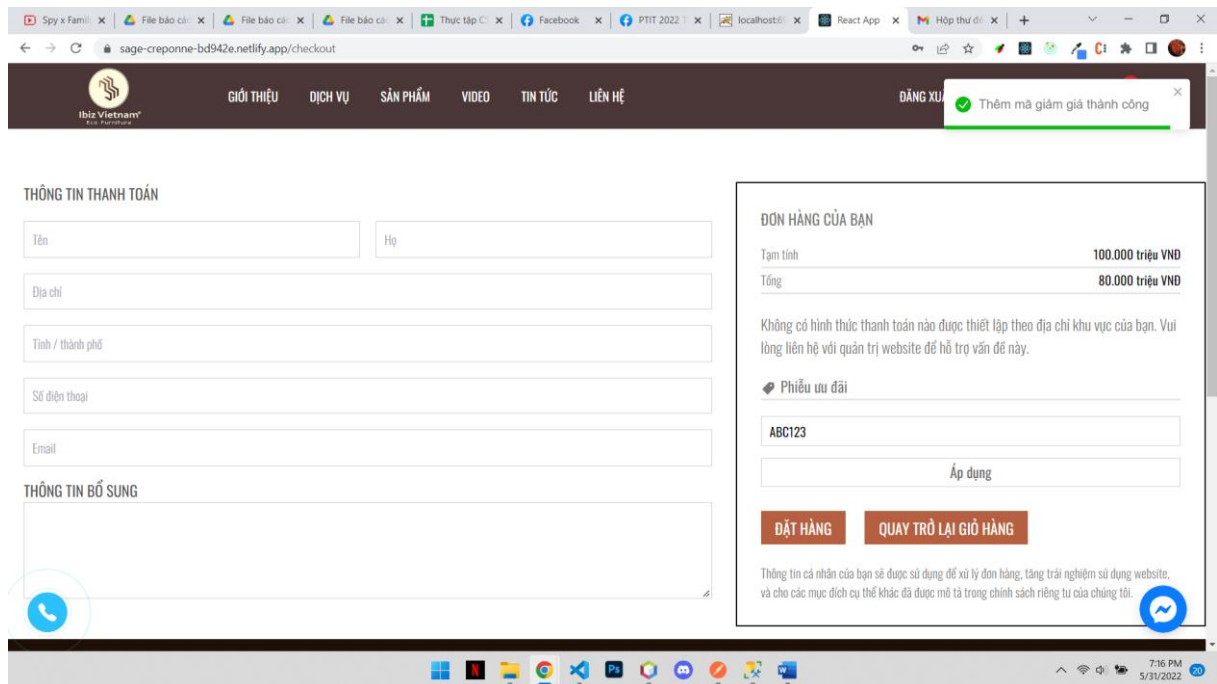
Spy x Famil × | File báo các × | File báo các × | File báo các × | Thực tập C × | Facebook × | PTIT 2022 × | localhost:6 × | React App × | Hộp thư đế × | +

sage-creponne-bd942e.netlify.app/checkout

Ibiz Vietnam
Eco Furniture

GIỚI THIỆU DỊCH VỤ SẢN PHẨM VIDEO TIN TỨC LIÊN HỆ

ĐĂNG XU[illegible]

Thêm mã giảm giá thành công

THÔNG TIN THANH TOÁN

Tên

Họ

Địa chỉ

Tỉnh / thành phố

Số điện thoại

Email

THÔNG TIN BỔ SUNG

ĐƠN HÀNG CỦA BẠN

| Tạm tính | 100.000 triệu VNĐ |
|---|---|
| Tổng | 80.000 triệu VNĐ |

Không có hình thức thanh toán nào được thiết lập theo địa chỉ khu vực của bạn. Vui lòng liên hệ với quản trị website để hỗ trợ vấn đề này.

Phiếu ưu đãi

ABC123

Áp dụng

ĐẶT HÀNG

QUAY TRỞ LẠI GIỎ HÀNG

Thông tin cá nhân của bạn sẽ được sử dụng để xử lý đơn hàng, tăng trải nghiệm sử dụng website, và cho các mục đích cụ thể khác đã được mô tả trong chính sách riêng tư của chúng tôi.

7:16 PM
5/31/2022
20